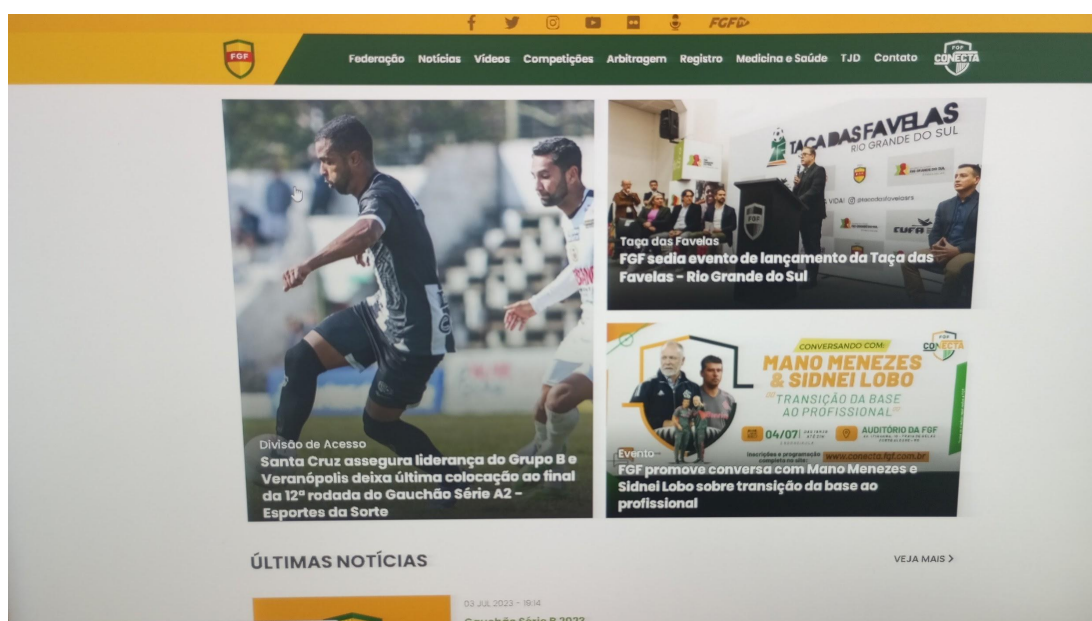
FGF

FGF

Federação Notícias Vídeos Competições Arbitragem Registro Medicina e Saúde TJD Contato

FGF CONECTA

Divisão de Acesso

Santa Cruz assegura liderança do Grupo B e Veranópolis deixa última colocação ao final da 12ª rodada do Gauchão Série A2 - Esportes da Sorte

TAÇA DAS FAVELAS RIO GRANDE DO SUL

Taça das Favelas

FGF sedia evento de lançamento da Taça das Favelas - Rio Grande do Sul

CONVERSANDO COM:

MANO MENEZES & SIDNEI LOBO

TRANSIÇÃO DA BASE AO PROFISSIONAL

04/07

AUDITÓRIO DA FGF

Inscrições e programação completa no site: www.conecta.fgf.com.br

Evento

FGF promove conversa com Mano Menezes e Sidnei Lobo sobre transição da base ao profissional

ÚLTIMAS NOTÍCIAS

VEJA MAIS >

03 JUL 2023 - 19:14

Gauchão Série B 2023